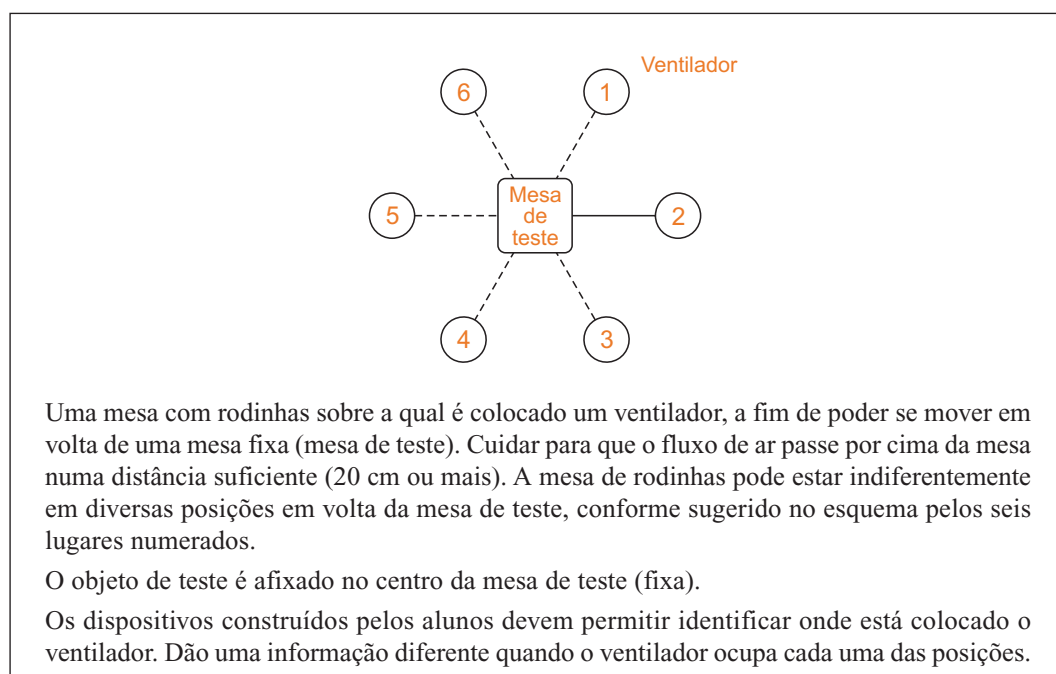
Ventilador

6

1

5

Mesa de teste

2

4

3

Uma mesa com rodinhas sobre a qual é colocado um ventilador, a fim de poder se mover em volta de uma mesa fixa (mesa de teste). Cuidar para que o fluxo de ar passe por cima da mesa numa distância suficiente (20 cm ou mais). A mesa de rodinhas pode estar indiferentemente em diversas posições em volta da mesa de teste, conforme sugerido no esquema pelos seis lugares numerados.

O objeto de teste é afixado no centro da mesa de teste (fixa).

Os dispositivos construídos pelos alunos devem permitir identificar onde está colocado o ventilador. Dão uma informação diferente quando o ventilador ocupa cada uma das posições.